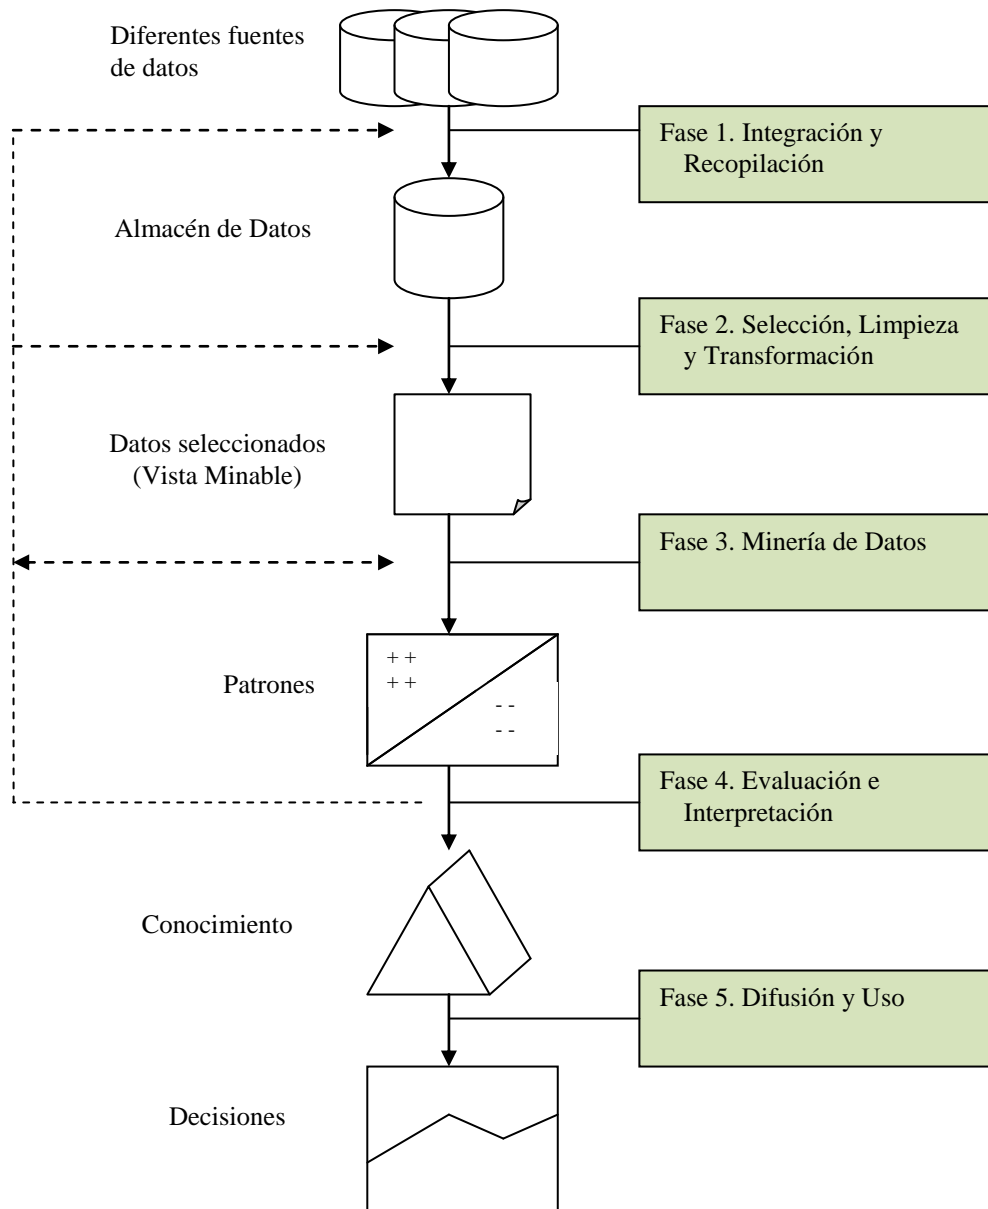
Diferentes fuentes de datos

Fase 1. Integración y Recopilación

Almacén de Datos

Fase 2. Selección, Limpieza y Transformación

Datos seleccionados (Vista Minable)

Fase 3. Minería de Datos

+ +
+ +
- -
- -

Patrones

Fase 4. Evaluación e Interpretación

Conocimiento

Fase 5. Difusión y Uso

Decisiones